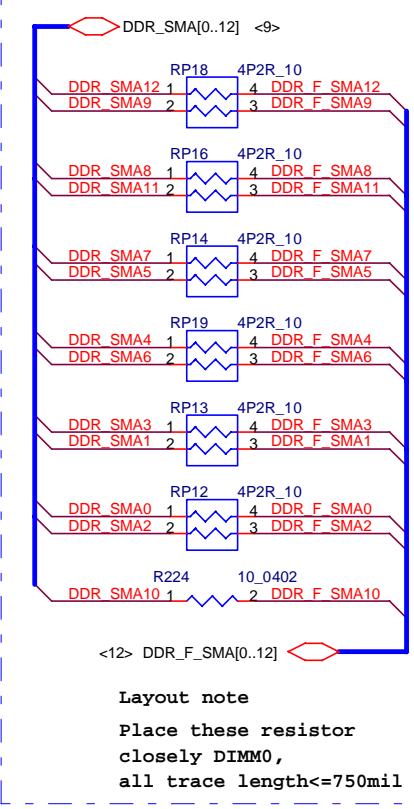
DDR_SMA[0..12] <9>

RP18 4P2R_10
DDR_SMA12 1 4 DDR_F_SMA12
DDR_SMA9 2 3 DDR_F_SMA9

RP16 4P2R_10
DDR_SMA8 1 4 DDR_F_SMA8
DDR_SMA11 2 3 DDR_F_SMA11

RP14 4P2R_10
DDR_SMA7 1 4 DDR_F_SMA7
DDR_SMA5 2 3 DDR_F_SMA5

RP19 4P2R_10
DDR_SMA4 1 4 DDR_F_SMA4
DDR_SMA6 2 3 DDR_F_SMA6

RP13 4P2R_10
DDR_SMA3 1 4 DDR_F_SMA3
DDR_SMA1 2 3 DDR_F_SMA1

RP12 4P2R_10
DDR_SMA0 1 4 DDR_F_SMA0
DDR_SMA2 2 3 DDR_F_SMA2

R224 10_0402
DDR_SMA10 1 2 DDR_F_SMA10

<12> DDR_F_SMA[0..12]

Layout note

Place these resistor closely DIMM0, all trace length<=750mil